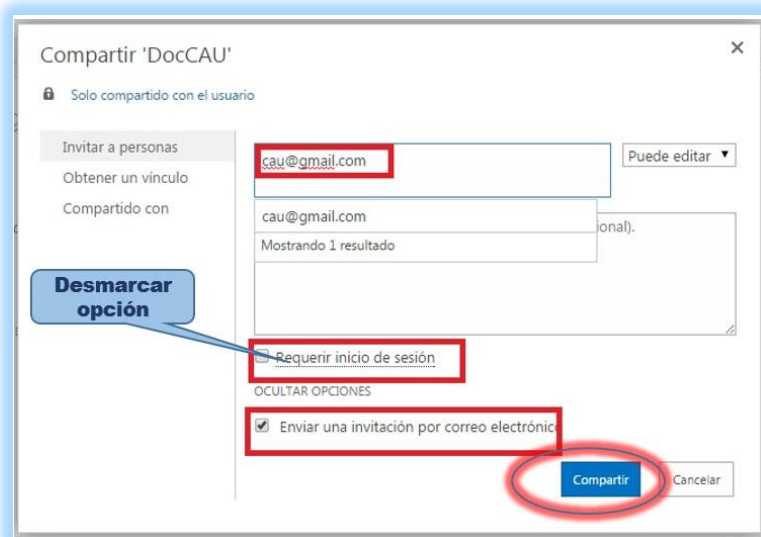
Compartir 'DocCAU'

×

Solo compartido con el usuario

Invitar a personas

Obtener un vínculo

Compartido con

cau@gmail.com

Puede editar ▼

cau@gmail.com

Mostrando 1 resultado

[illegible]ional).

Desmarcar opción

Requerir inicio de sesión

OCULTAR OPCIONES

Enviar una invitación por correo electrónic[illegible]

Compartir

Cancelar